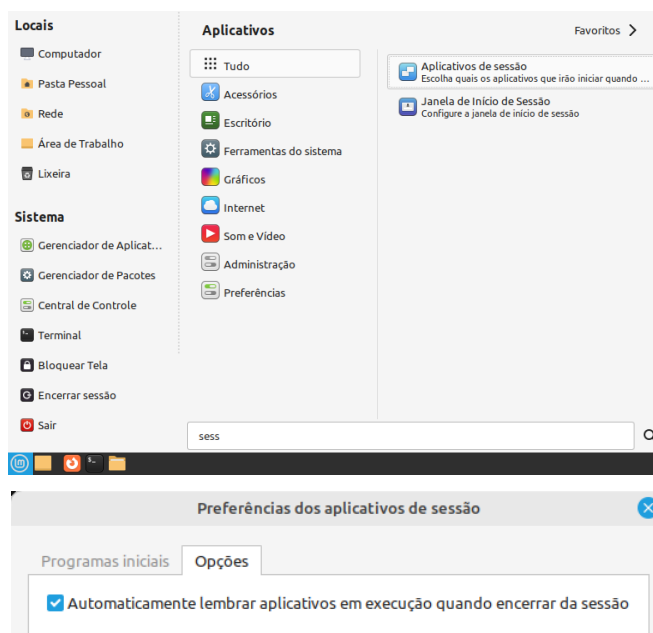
Locais

Computador

Pasta Pessoal

Rede

Área de Trabalho

Lixeira

Sistema

Gerenciador de Aplicat...

Gerenciador de Pacotes

Central de Controle

Terminal

Bloquear Tela

Encerrar sessão

Sair

Aplicativos

Favoritos

Tudo

Acessórios

Escritório

Ferramentas do sistema

Gráficos

Internet

Som e Vídeo

Administração

Preferências

Aplicativos de sessão
Escolha quais os aplicativos que irão iniciar quando ...

Janela de Início de Sessão
Configure a janela de início de sessão

sess

Preferências dos aplicativos de sessão

Programas iniciais

Opções

Automaticamente lembrar aplicativos em execução quando encerrar da sessão